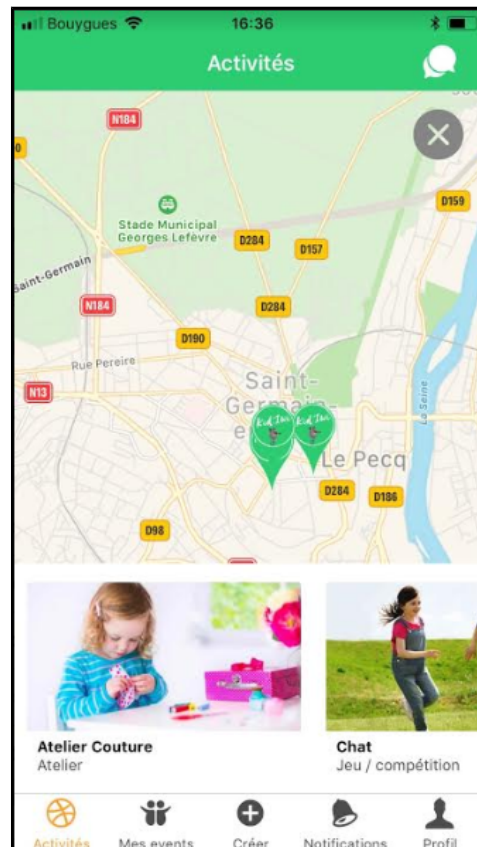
Bouygues 16:36

Activités

N184
Stade Municipal Georges Lefèvre
D284
D157
D159
Saint-Germain
N184
D284
D190
Rue Pereire
N13
Saint-Germain-e
La Seine
Le Pecq
D284
D186
D98

Atelier Couture
Atelier

Chat
Jeu / compétition

Activités
Mes events
Créer
Notifications
Profil